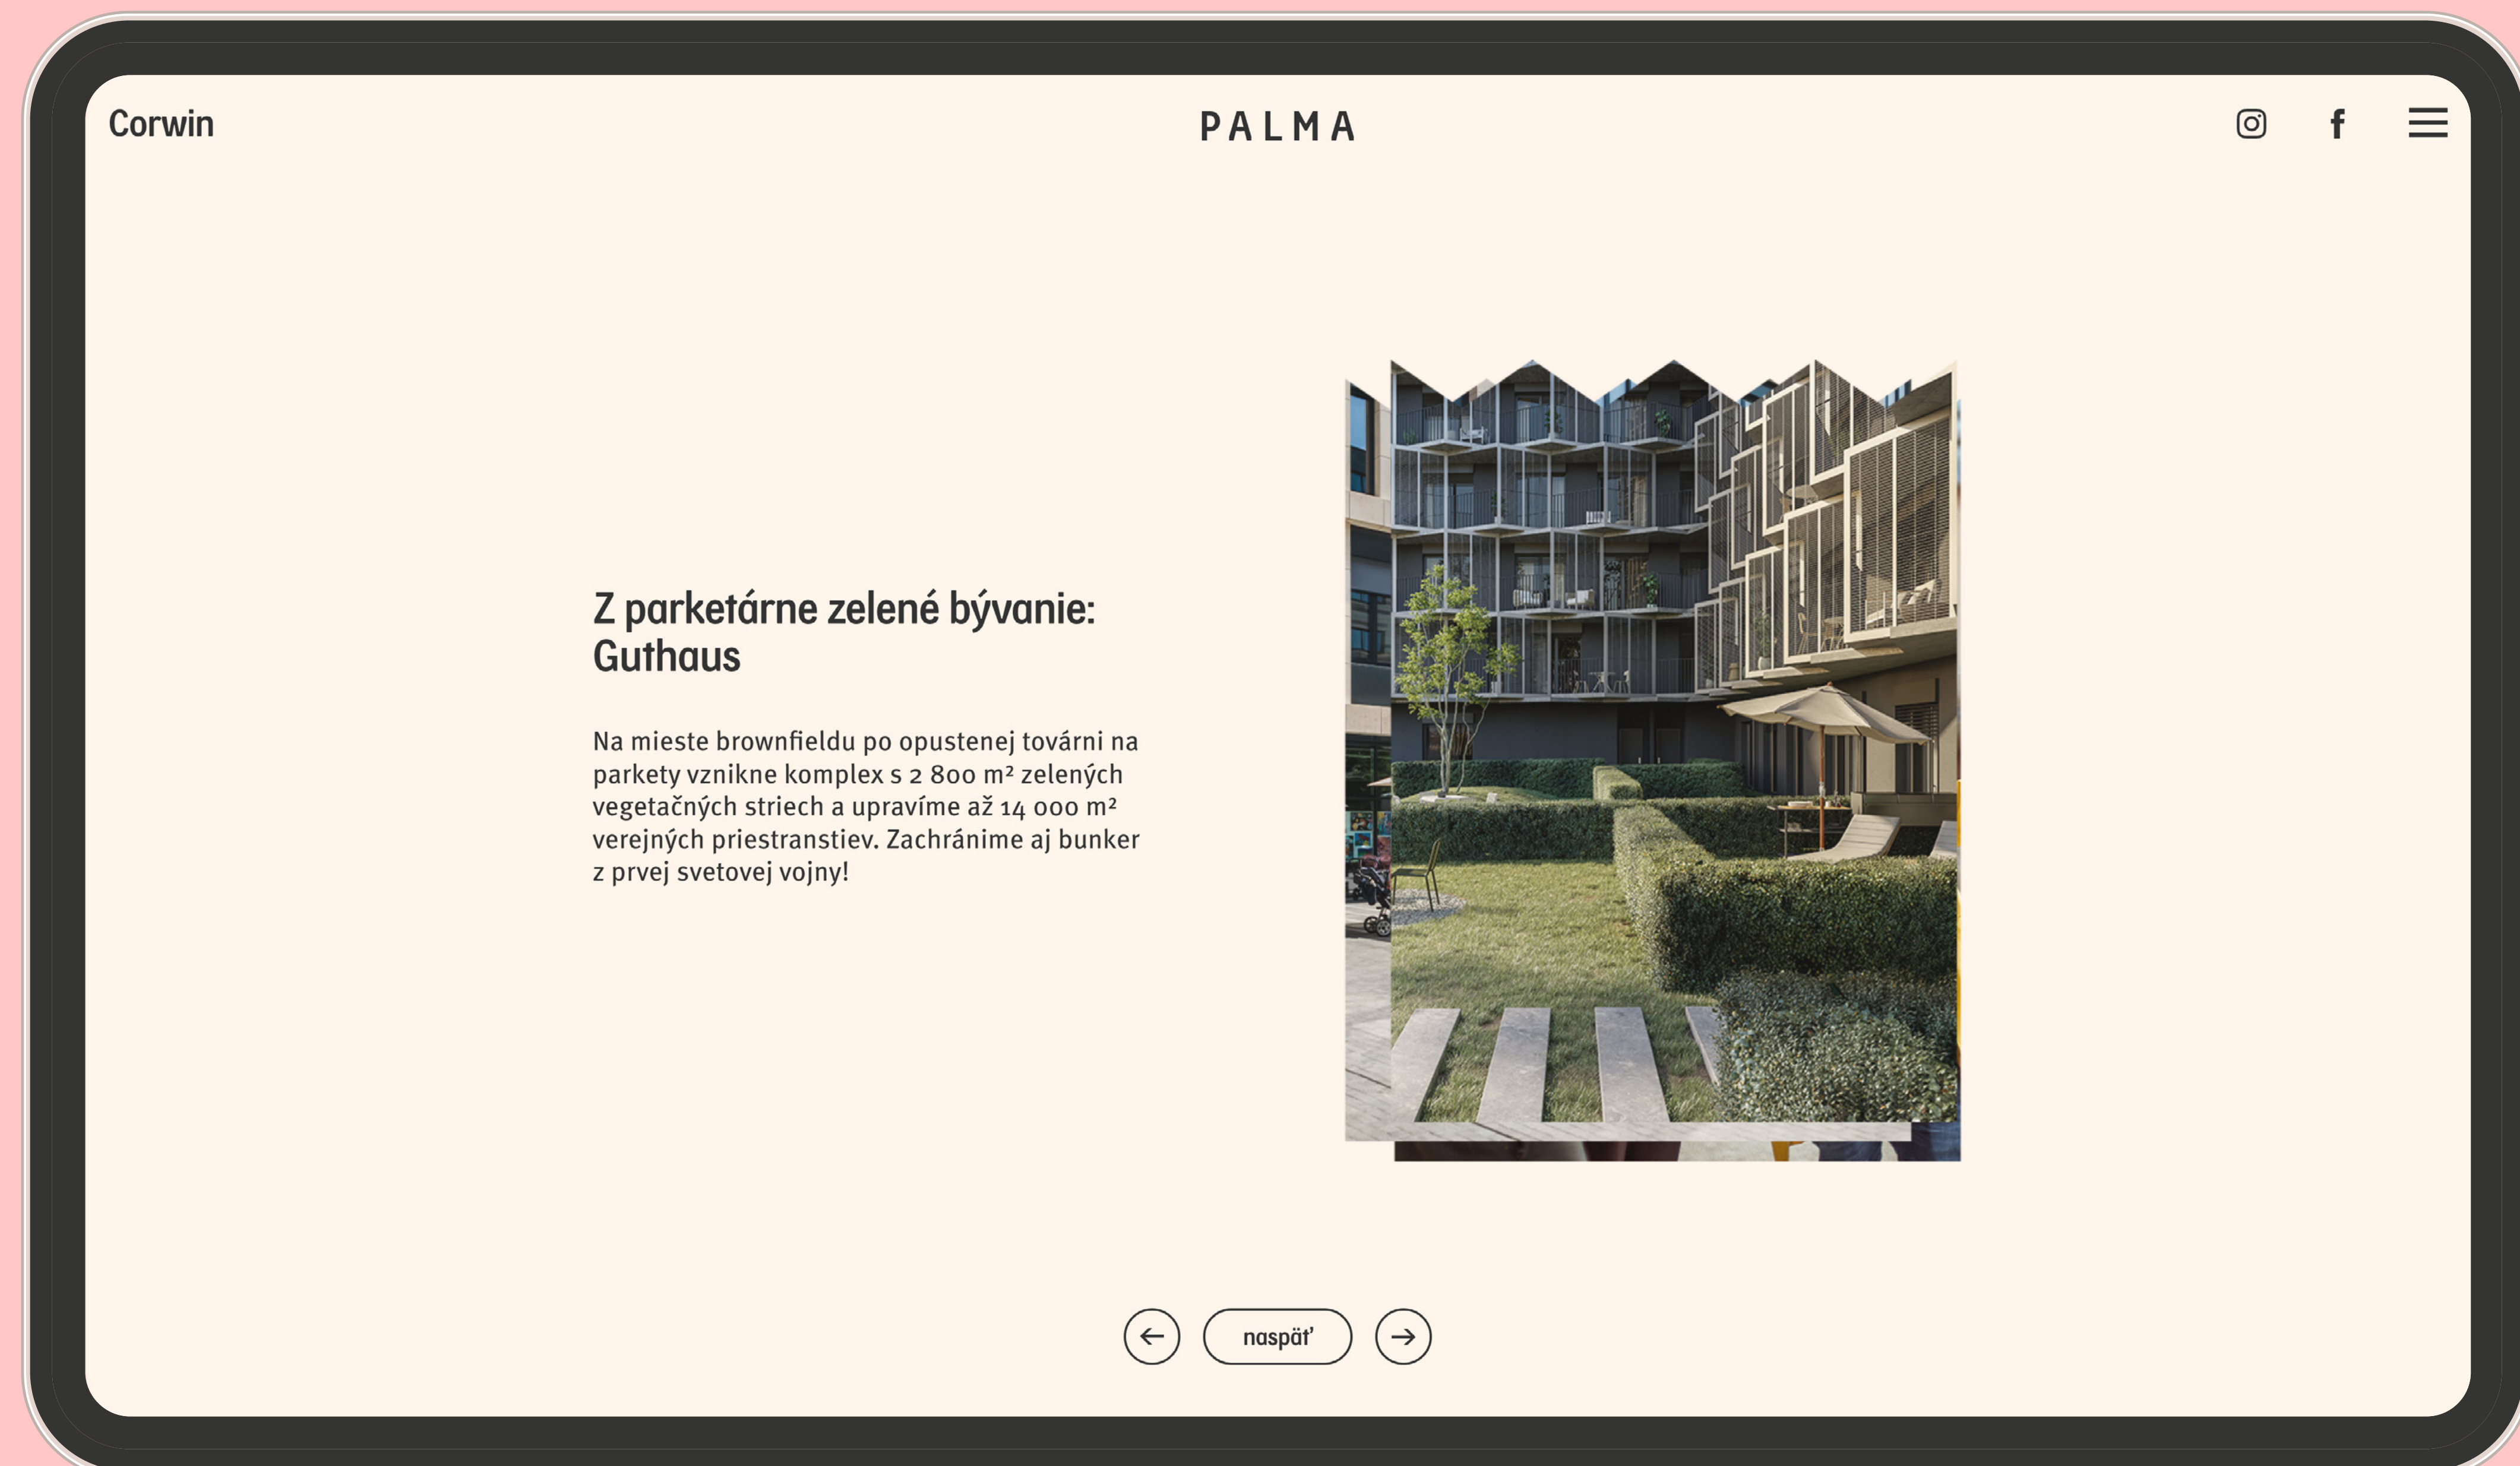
Corwin

PALMA

Z parketárne zelené bývanie: Guthaus

Na mieste brownfieldu po opustenej továrni na parkety vznikne komplex s 2 800 m² zelených vegetačných striech a upravíme až 14 000 m² verejných priestranstiev. Zachránime aj bunker z prvej svetovej vojny!

naspäť